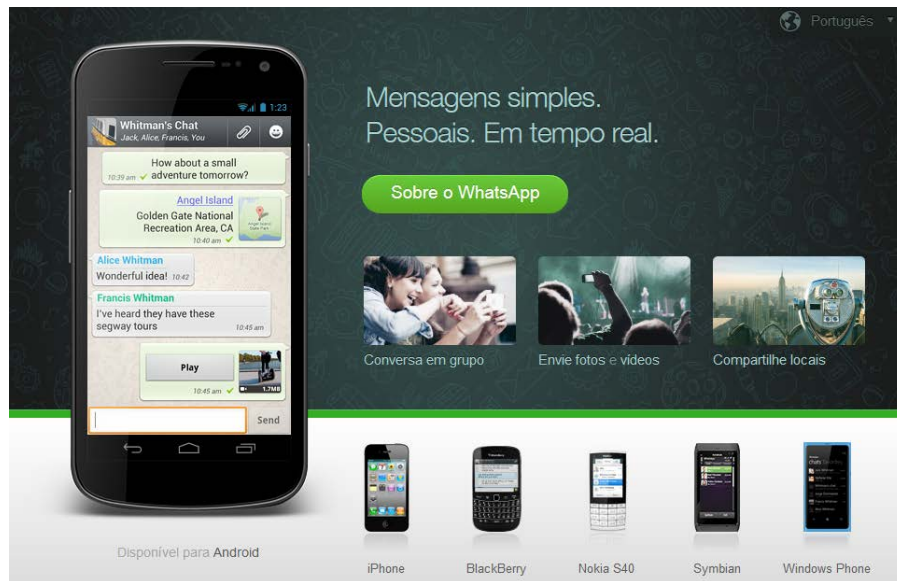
Português

1:23

Whitman's Chat
Jack, Alice, Francis, You

How about a small adventure tomorrow?
10:39 am

Angel Island
Golden Gate National Recreation Area, CA
10:40 am

Alice Whitman
Wonderful idea! 10:42

Francis Whitman
I've heard they have these segway tours 10:45 am

Play
10:45 am 1.7MB

Send

Mensagens simples. Pessoais. Em tempo real.

Sobre o WhatsApp

Conversa em grupo

Envie fotos e vídeos

Compartilhe locais

Disponível para Android

iPhone

BlackBerry

Nokia S40

Symbian

Windows Phone